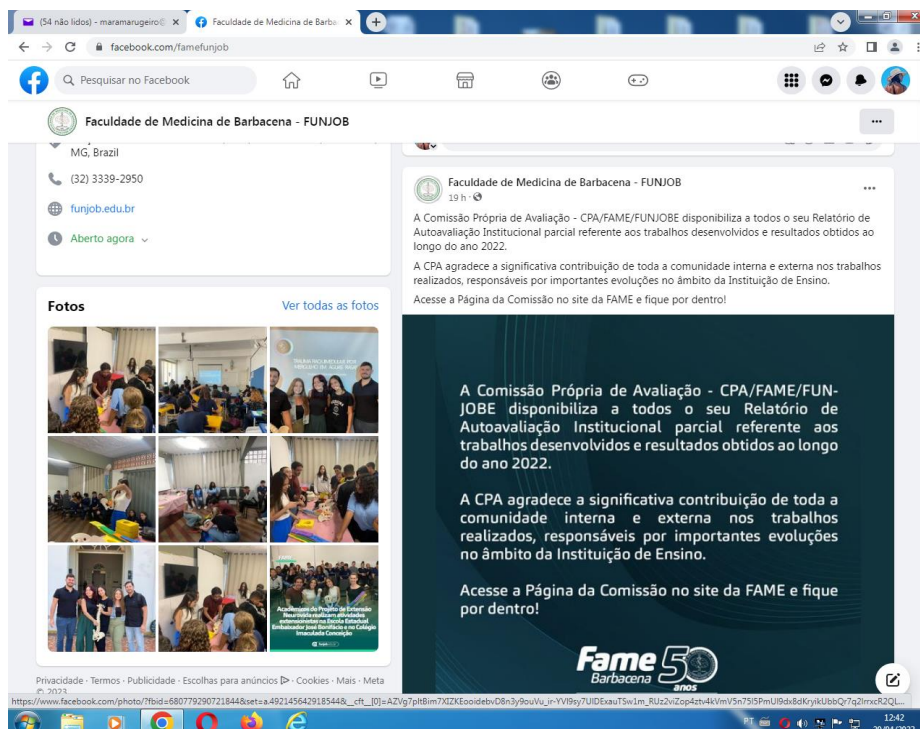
(54 não lidos) - maramarugeiro@ ×
Faculdade de Medicina de Barba ×
facebook.com/famefunjob
Pesquisar no Facebook
Faculdade de Medicina de Barbacena - FUNJOB
MG, Brazil
(32) 3339-2950
funjob.edu.br
Aberto agora
Fotos
Ver todas as fotos
Privacidade · Termos · Publicidade · Escolhas para anúncios · Cookies · Mais · Meta © 2023
Faculdade de Medicina de Barbacena - FUNJOB
19 h ·
A Comissão Própria de Avaliação - CPA/FAME/FUNJOBE disponibiliza a todos o seu Relatório de Autoavaliação Institucional parcial referente aos trabalhos desenvolvidos e resultados obtidos ao longo do ano 2022.
A CPA agradece a significativa contribuição de toda a comunidade interna e externa nos trabalhos realizados, responsáveis por importantes evoluções no âmbito da Instituição de Ensino.
Acesse a Página da Comissão no site da FAME e fique por dentro!
A Comissão Própria de Avaliação - CPA/FAME/FUNJOBE disponibiliza a todos o seu Relatório de Autoavaliação Institucional parcial referente aos trabalhos desenvolvidos e resultados obtidos ao longo do ano 2022.
A CPA agradece a significativa contribuição de toda a comunidade interna e externa nos trabalhos realizados, responsáveis por importantes evoluções no âmbito da Instituição de Ensino.
Acesse a Página da Comissão no site da FAME e fique por dentro!
Fame 50 Barbacena anos
https://www.facebook.com/photo/?fbid=680779290721844&set=a.492145642918544&__cft__[0]=AZVg7pltBim7XIZKEooidebvD8n3y9ouVu_ir-YVI9sy7UIDExauTSw1m_RUz2viZop4ztv4kVmV5n75I5PmUI9dxBdKryikUbbQr7q2IrrxcR2QL...
PT 12:42